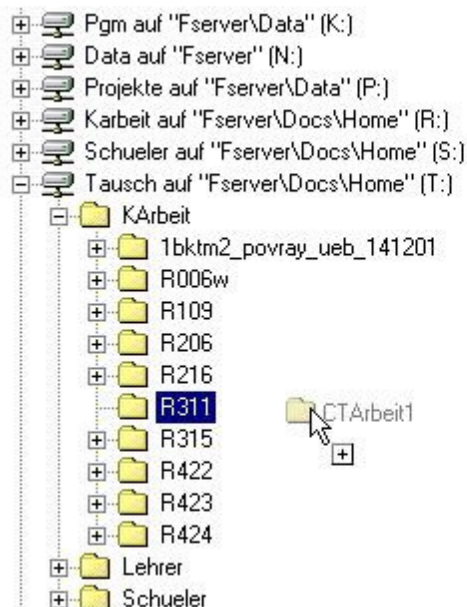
Pgm auf "Fserver\Data" (K:)
Data auf "Fserver" (N:)
Projekte auf "Fserver\Data" (P:)
Karbeit auf "Fserver\Docs\Home" (R:)
Schueler auf "Fserver\Docs\Home" (S:)
Tausch auf "Fserver\Docs\Home" (T:)
KArbeit
1bktm2_povray_ueb_141201
R006w
R109
R206
R216
R311
CTArbeit1
R315
R422
R423
R424
Lehrer
Schueler